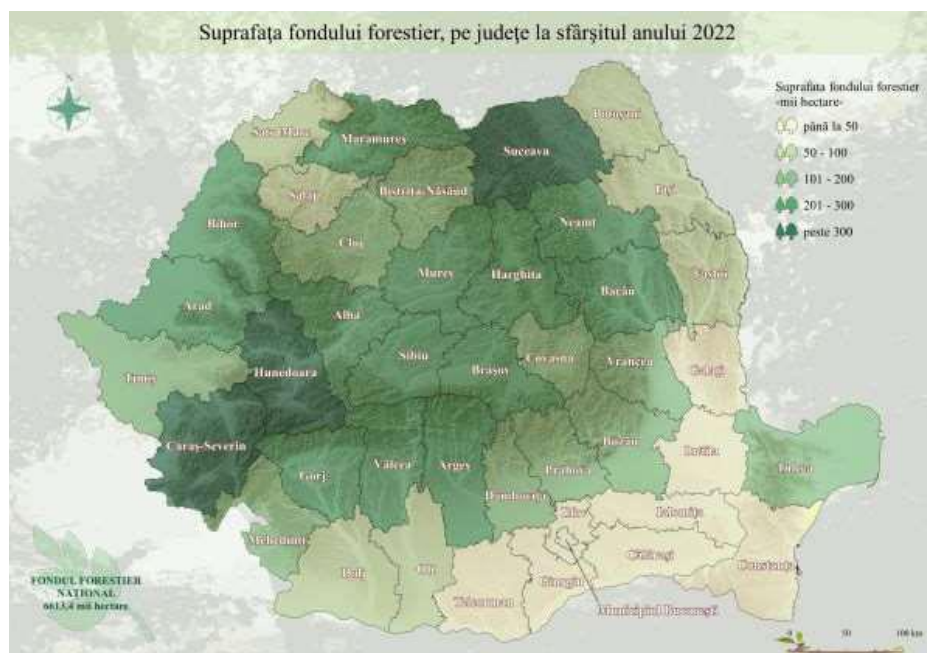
Suprafaţa fondului forestier, pe judeţe la sfârşitul anului 2022

Suprafaţa fondului forestier
-mii hectare-
până la 50
50 - 100
101 - 200
201 - 300
peste 300

Satu Mare
Maramureş
Suceava
Botoşani
Sălaj
Bistriţa-Năsăud
Iaşi
Neamţ
Bihor
Cluj
Mureş
Harghita
Bacău
Vaslui
Arad
Alba
Timiş
Hunedoara
Sibiu
Braşov
Covasna
Vrancea
Galaţi
Caraş-Severin
Gorj
Vâlcea
Argeş
Buzău
Brăila
Tulcea
Prahova
Dâmboviţa
Mehedinţi
Ilfov
Ialomiţa
Călăraşi
Dolj
Olt
Giurgiu
Constanţa
Teleorman
Municipiul Bucureşti

FONDUL FORESTIER
NATIONAL
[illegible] mii hectare

50
100 km